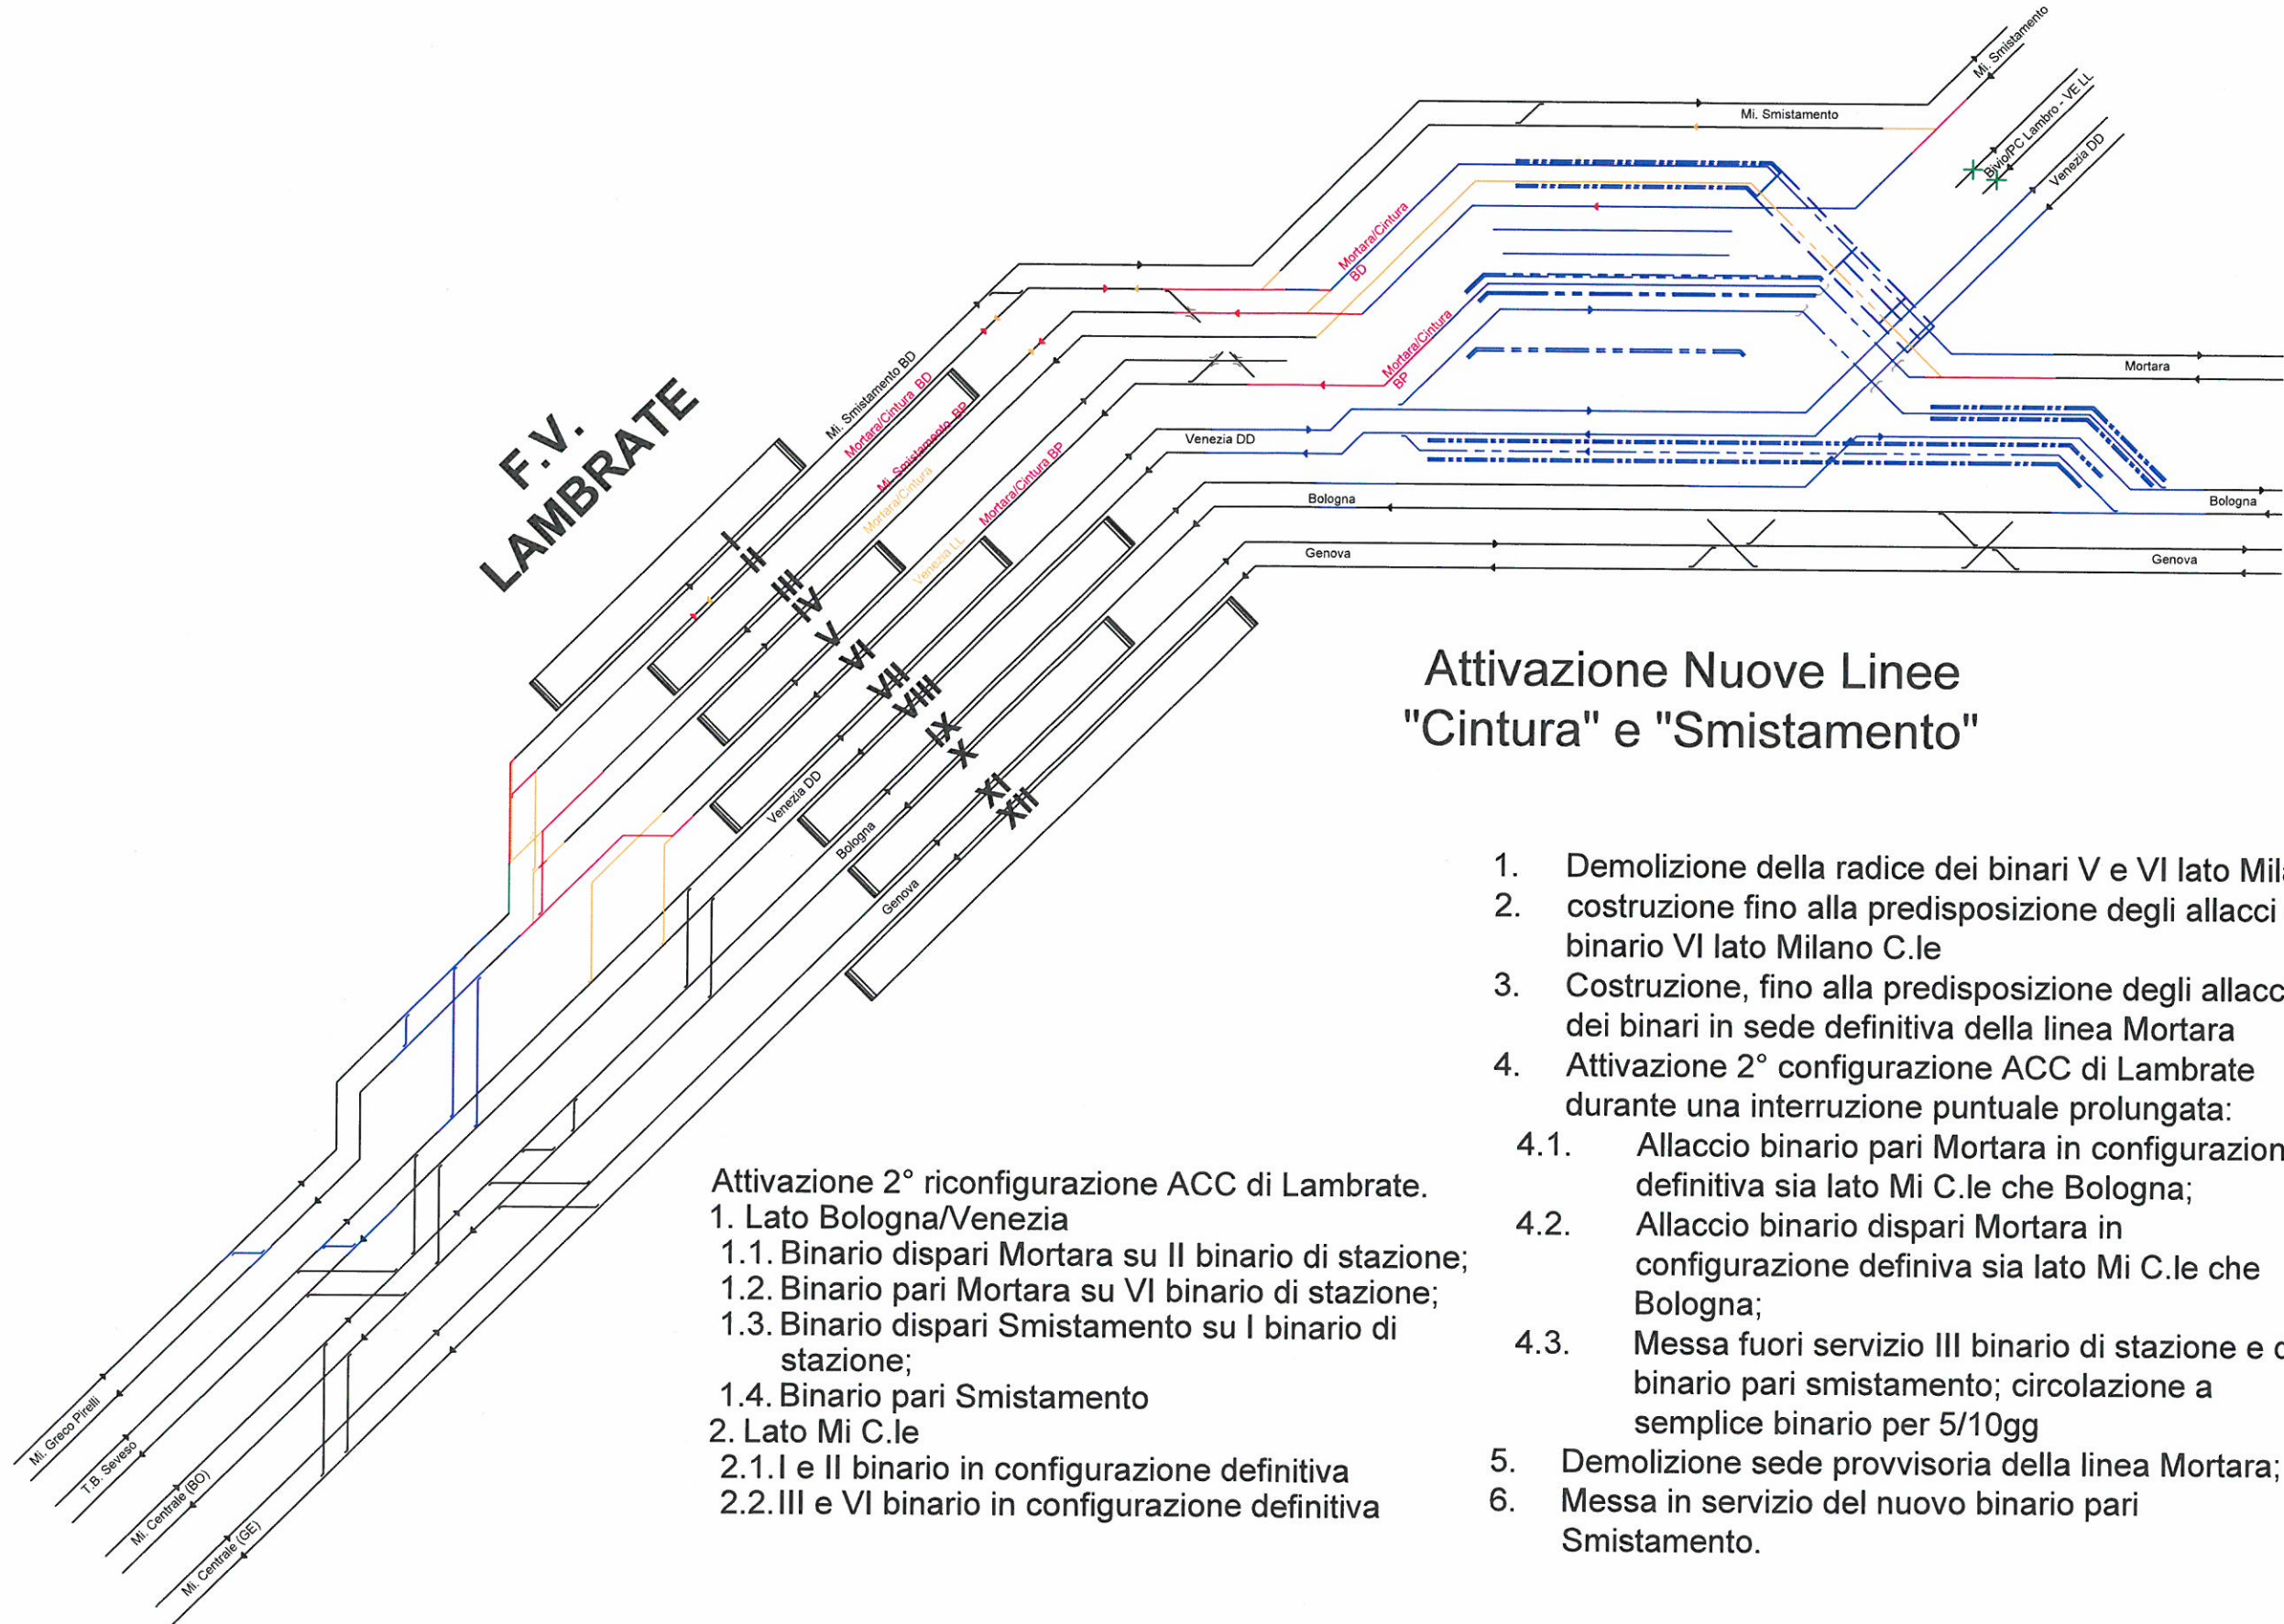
F.V. LAMBRATE

Mi. Smistamento
Mi. Smistamento
Bivio/PC Lambro - VE LL
Venezia DD
Mortara/Cintura BD
Mortara/Cintura BP
Mortara
Bologna
Genova
Venezia DD
Bologna
Genova
Mi. Smistamento BD
Mortara/Cintura BD
Mi. Smistamento BP
Mortara/Cintura
Venezia LL
Mortara/Cintura BP
Venezia DD
Bologna
Genova
I
II
III
IV
V
VI
VII
VIII
IX
X
XI
XII
Mi. Greco Pirelli
T.B. Seveso
Mi. Centrale (BO)
Mi. Centrale (GE)

Attivazione Nuove Linee "Cintura" e "Smistamento"

1. Demolizione della radice dei binari V e VI lato Mil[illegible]
2. costruzione fino alla predisposizione degli allacci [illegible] binario VI lato Milano C.le
3. Costruzione, fino alla predisposizione degli allacc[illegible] dei binari in sede definitiva della linea Mortara
4. Attivazione 2° configurazione ACC di Lambrate durante una interruzione puntuale prolungata:
4.1. Allaccio binario pari Mortara in configurazion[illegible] definitiva sia lato Mi C.le che Bologna;
4.2. Allaccio binario dispari Mortara in configurazione definiva sia lato Mi C.le che Bologna;
4.3. Messa fuori servizio III binario di stazione e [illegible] binario pari smistamento; circolazione a semplice binario per 5/10gg
5. Demolizione sede provvisoria della linea Mortara;
6. Messa in servizio del nuovo binario pari Smistamento.

Attivazione 2° riconfigurazione ACC di Lambrate.
1. Lato Bologna/Venezia
1.1. Binario dispari Mortara su II binario di stazione;
1.2. Binario pari Mortara su VI binario di stazione;
1.3. Binario dispari Smistamento su I binario di stazione;
1.4. Binario pari Smistamento
2. Lato Mi C.le
2.1. I e II binario in configurazione definitiva
2.2. III e VI binario in configurazione definitiva